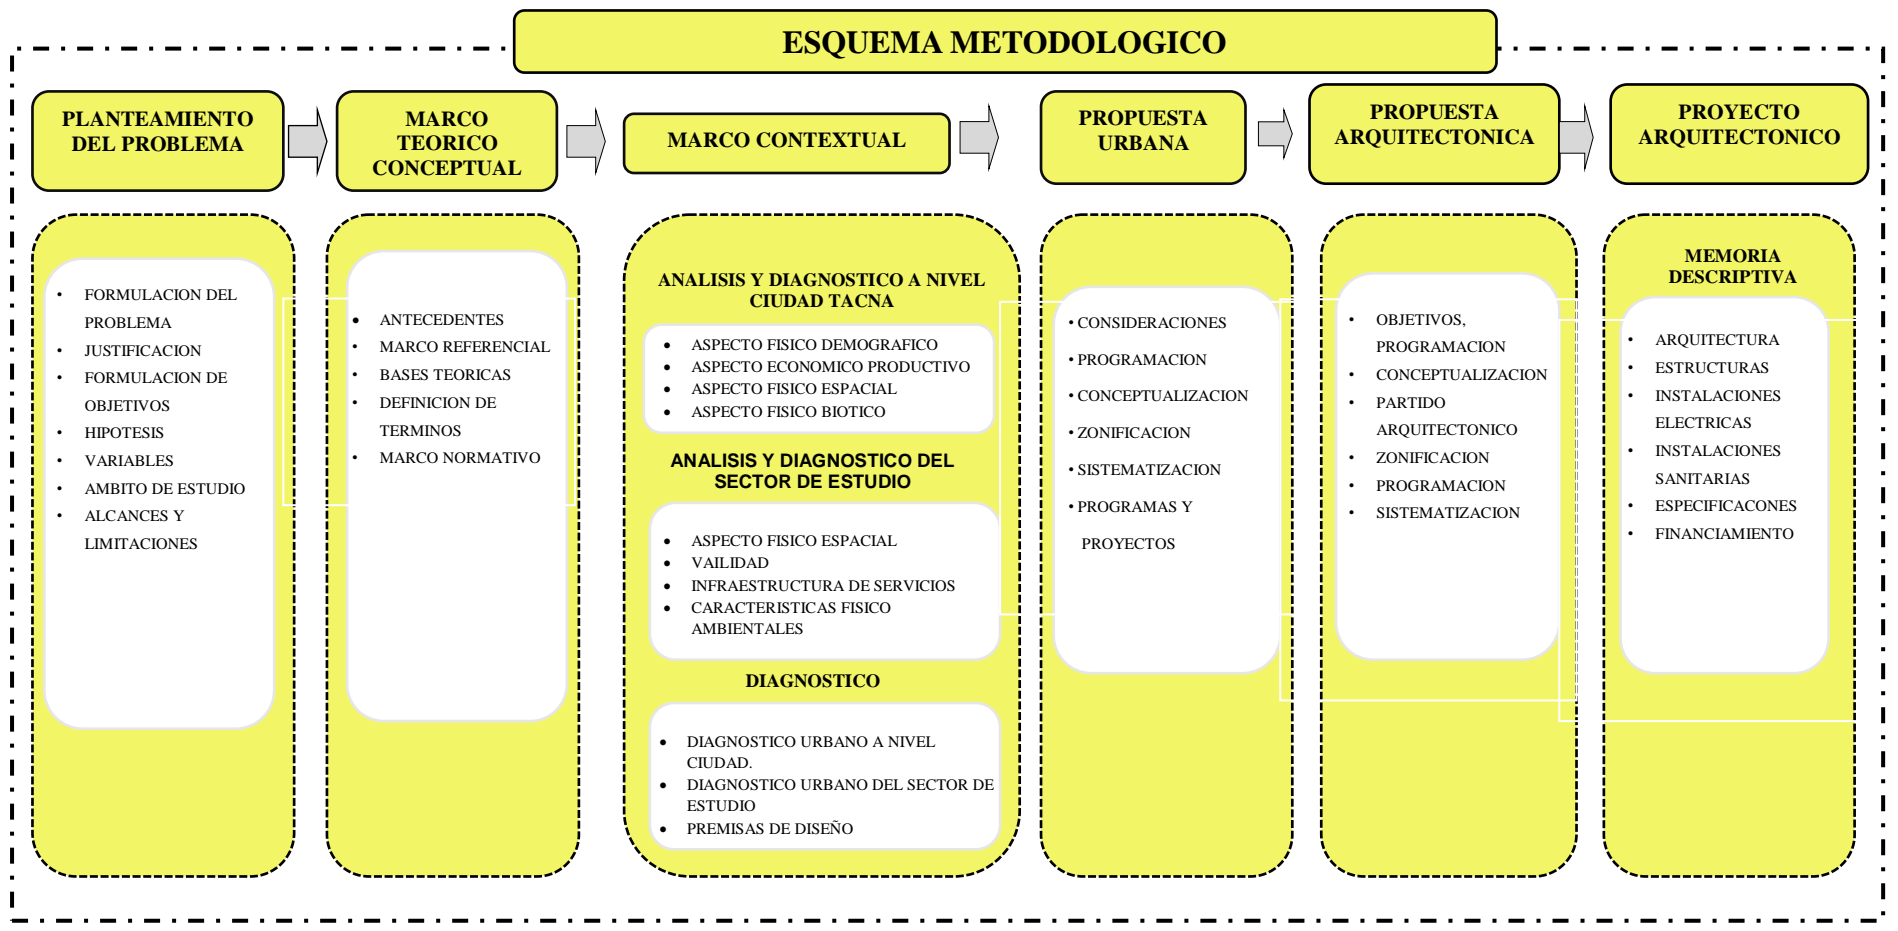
ESQUEMA METODOLOGICO

PLANTEAMIENTO DEL PROBLEMA

MARCO TEORICO CONCEPTUAL

MARCO CONTEXTUAL

PROPUESTA URBANA

PROPUESTA ARQUITECTONICA

PROYECTO ARQUITECTONICO

- FORMULACION DEL PROBLEMA
- JUSTIFICACION
- FORMULACION DE OBJETIVOS
- HIPOTESIS
- VARIABLES
- AMBITO DE ESTUDIO
- ALCANCES Y LIMITACIONES

- ANTECEDENTES
- MARCO REFERENCIAL
- BASES TEORICAS
- DEFINICION DE TERMINOS
- MARCO NORMATIVO

ANALISIS Y DIAGNOSTICO A NIVEL CIUDAD TACNA

- ASPECTO FISICO DEMOGRAFICO
- ASPECTO ECONOMICO PRODUCTIVO
- ASPECTO FISICO ESPACIAL
- ASPECTO FISICO BIOTICO

ANALISIS Y DIAGNOSTICO DEL SECTOR DE ESTUDIO

- ASPECTO FISICO ESPACIAL
- VAILIDAD
- INFRAESTRUCTURA DE SERVICIOS
- CARACTERISTICAS FISICO AMBIENTALES

DIAGNOSTICO

- DIAGNOSTICO URBANO A NIVEL CIUDAD.
- DIAGNOSTICO URBANO DEL SECTOR DE ESTUDIO
- PREMISAS DE DISEÑO

• CONSIDERACIONES
• PROGRAMACION
• CONCEPTUALIZACION
• ZONIFICACION
• SISTEMATIZACION
• PROGRAMAS Y PROYECTOS

- OBJETIVOS, PROGRAMACION
- CONCEPTUALIZACION
- PARTIDO ARQUITECTONICO
- ZONIFICACION
- PROGRAMACION
- SISTEMATIZACION

MEMORIA DESCRIPTIVA

- ARQUITECTURA
- ESTRUCTURAS
- INSTALACIONES ELECTRICAS
- INSTALACIONES SANITARIAS
- ESPECIFICACONES
- FINANCIAMIENTO